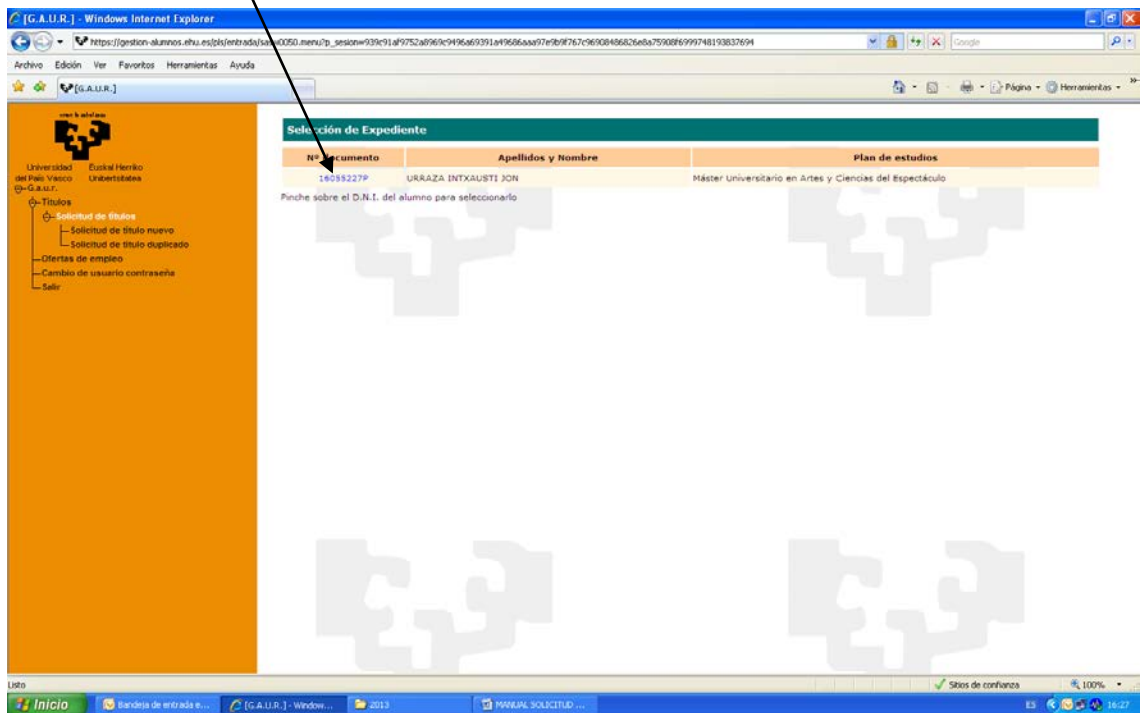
[G.A.U.R.] - Windows Internet Explorer

https://gestion-alumnos.ehu.es/pls/entrada/sa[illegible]0050.menu?p_sesion=939c91af9752a8969c9496a69391a49686aaa97e9b9f767c96908486826e8a75908f6999748193837694

Google

Archivo Edición Ver Favoritos Herramientas Ayuda

[G.A.U.R.]

Página Herramientas

Universidad del País Vasco Euskal Herriko Unibertsitatea

G.a.u.r.
Títulos
Solicitud de títulos
Solicitud de título nuevo
Solicitud de título duplicado
Ofertas de empleo
Cambio de usuario contraseña
Salir

Selección de Expediente

| Nº Documento | Apellidos y Nombre | Plan de estudios |
|---|---|---|
| 16055227P | URRAZA INTXAUSTI JON | Máster Universitario en Artes y Ciencias del Espectáculo |

Pinche sobre el D.N.I. del alumno para seleccionarlo

Listo

Sitios de confianza 100%

Inicio Bandeja de entrada e... [G.A.U.R.] - Window... 2013 MANUAL SOLICITUD ...

ES 16:27